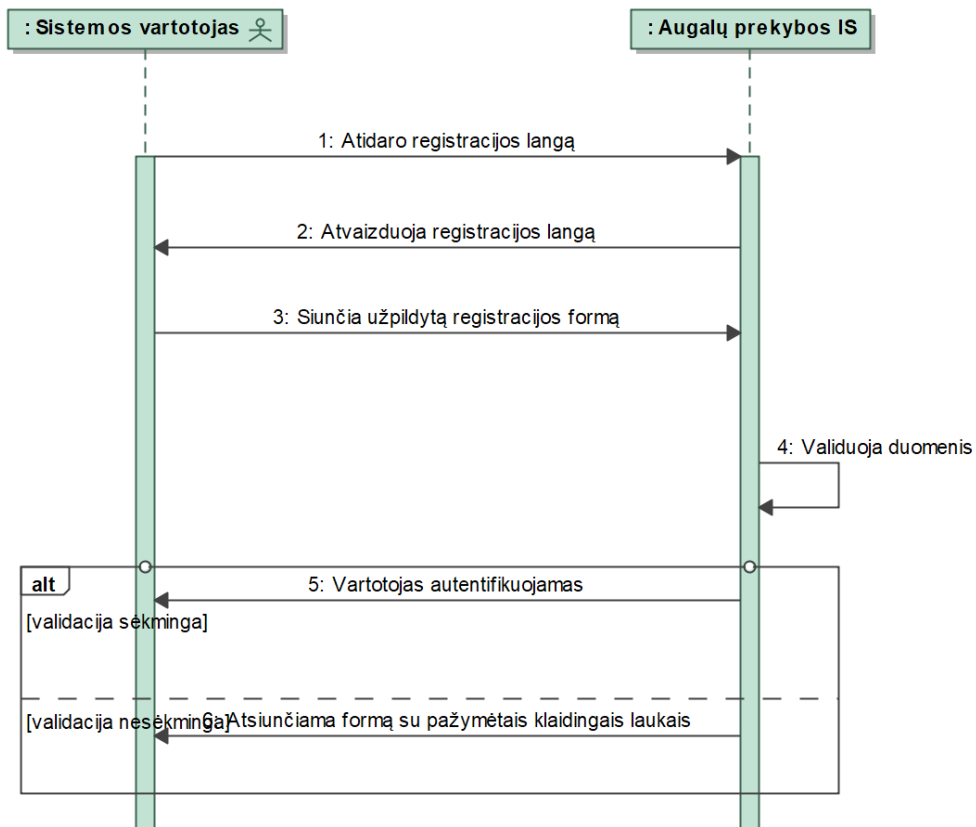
: Sistemos vartotojas

: Augalų prekybos IS

1: Atidaro registracijos langą

2: Atvaizduoja registracijos langą

3: Siunčia užpildytą registracijos formą

4: Validuoja duomenis

alt

5: Vartotojas autentifikuojamas

[validacija sėkminga]

[validacija nesėkminga]

6: Atsiunčiama formą su pažymėtais klaidingais laukais